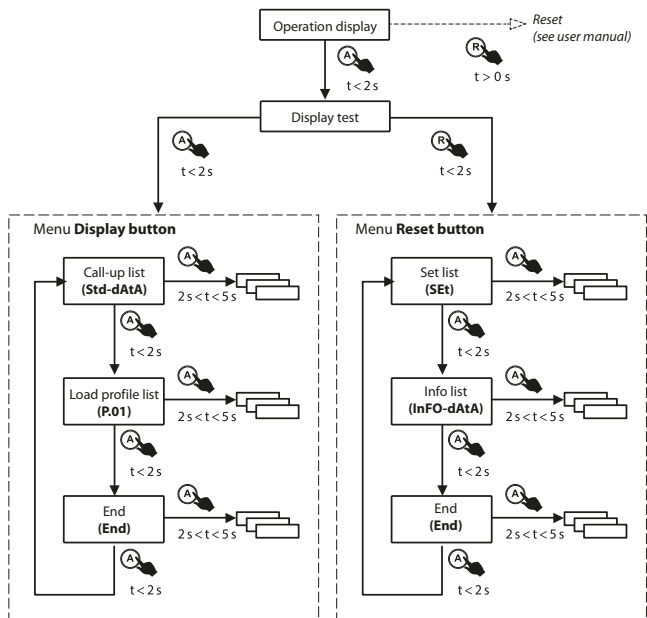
Operation display

Reset
(see user manual)

A
$t < 2\,s$

R
$t > 0\,s$

Display test

A
$t < 2\,s$

R
$t < 2\,s$

Menu **Display button**

Call-up list
**(Std-dAtA)**

A
$2\,s < t < 5\,s$

A
$t < 2\,s$

Load profile list
**(P.01)**

A
$2\,s < t < 5\,s$

A
$t < 2\,s$

End
**(End)**

A
$2\,s < t < 5\,s$

A
$t < 2\,s$

Menu **Reset button**

Set list
**(SEt)**

A
$2\,s < t < 5\,s$

A
$t < 2\,s$

Info list
**(InFO-dAtA)**

A
$2\,s < t < 5\,s$

A
$t < 2\,s$

End
**(End)**

A
$2\,s < t < 5\,s$

A
$t < 2\,s$